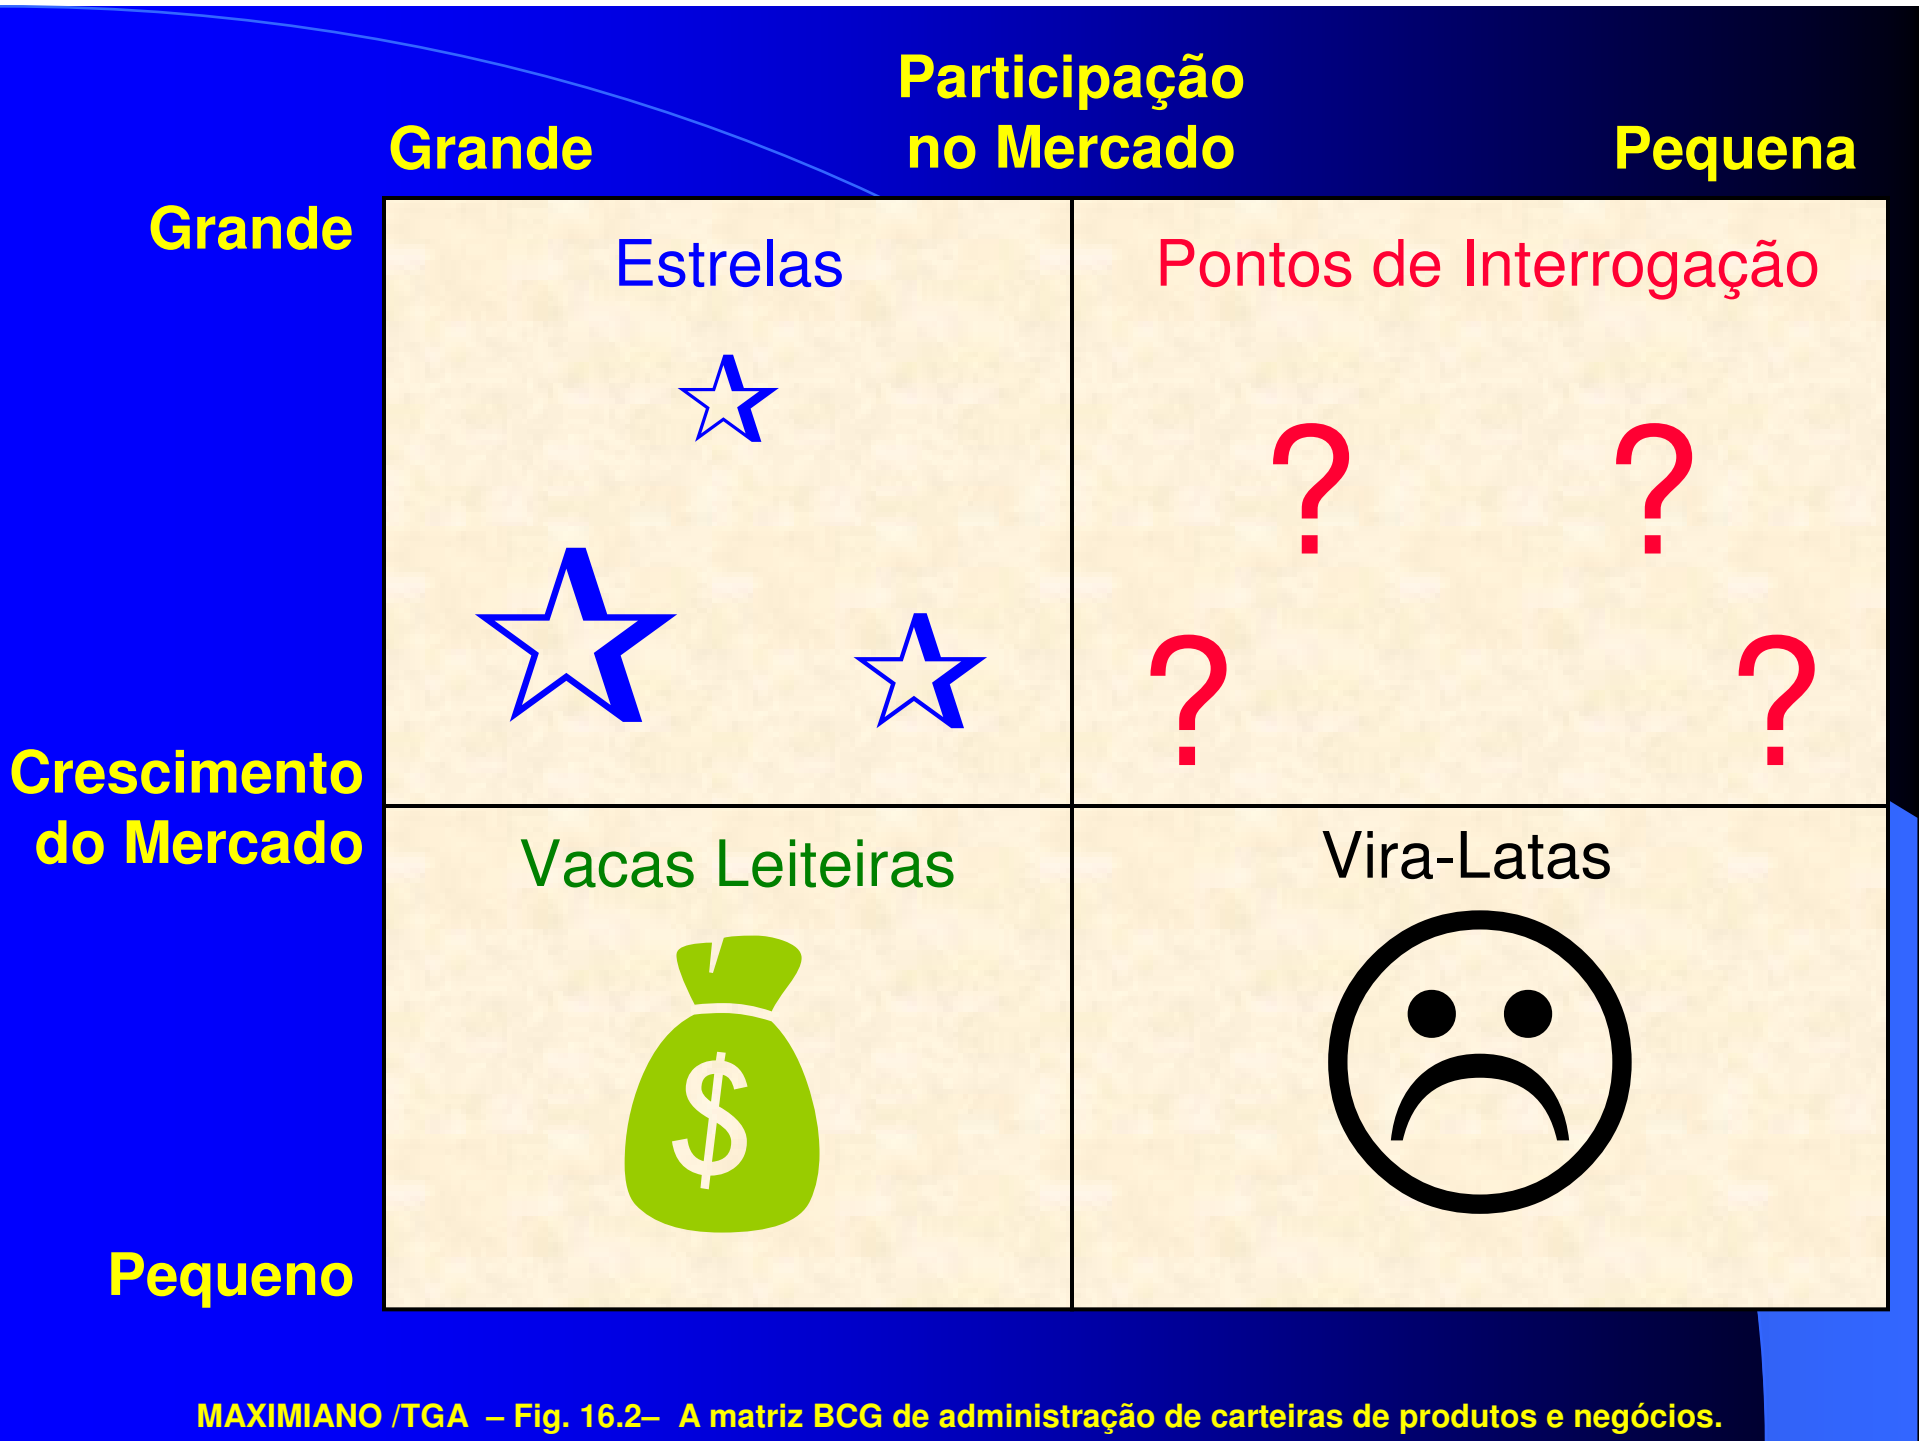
Participação no Mercado

Grande

Pequena

Grande

Crescimento do Mercado

Pequeno

Estrelas

Pontos de Interrogação

?

?

?

?

Vacas Leiteiras

$

Vira-Latas

MAXIMIANO /TGA – Fig. 16.2– A matriz BCG de administração de carteiras de produtos e negócios.